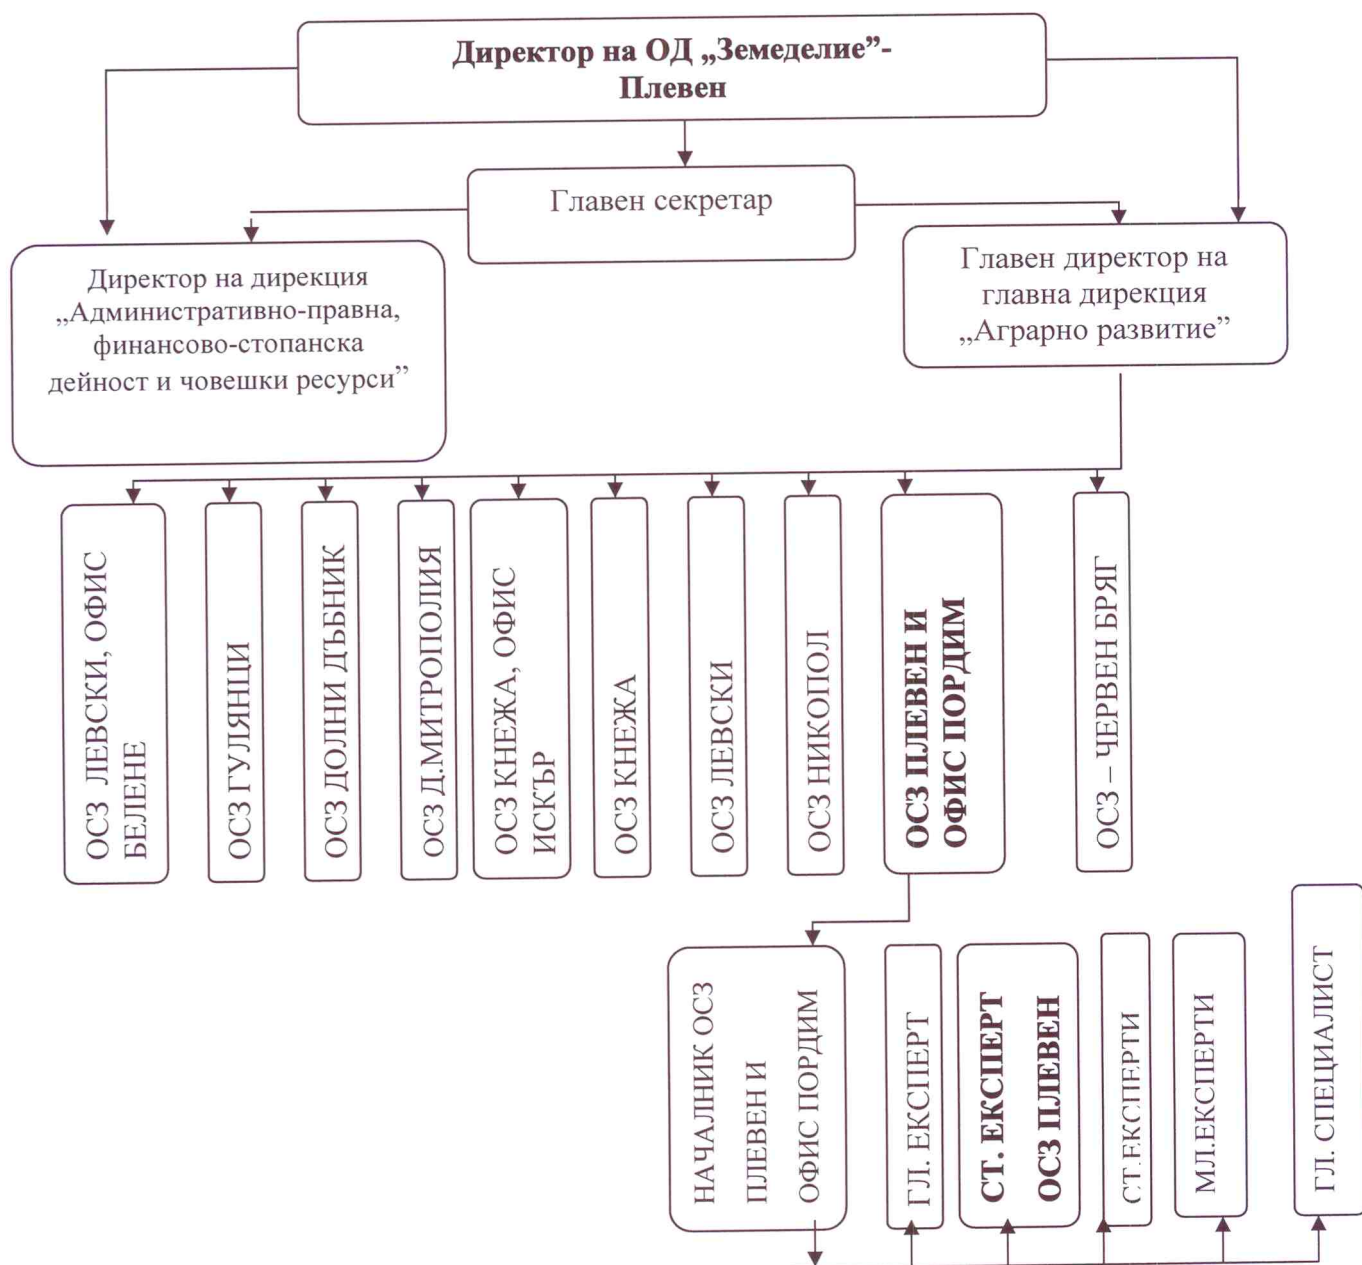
Директор на ОД „Земеделие”-Плевен

Главен секретар

Директор на дирекция „Административно-правна, финансово-стопанска дейност и човешки ресурси”

Главен директор на главна дирекция „Аграрно развитие”

ОСЗ ЛЕВСКИ, ОФИС БЕЛЕНЕ

ОСЗ ГУЛЯНЦИ

ОСЗ ДОЛНИ ДЪБНИК

ОСЗ Д.МИТРОПОЛИЯ

ОСЗ КНЕЖА, ОФИС ИСКЪР

ОСЗ КНЕЖА

ОСЗ ЛЕВСКИ

ОСЗ НИКОПОЛ

ОСЗ ПЛЕВЕН И ОФИС ПОРДИМ

ОСЗ – ЧЕРВЕН БРЯГ

НАЧАЛНИК ОСЗ ПЛЕВЕН И ОФИС ПОРДИМ

ГЛ. ЕКСПЕРТ

СТ. ЕКСПЕРТ ОСЗ ПЛЕВЕН

СТ.ЕКСПЕРТИ

МЛ.ЕКСПЕРТИ

ГЛ. СПЕЦИАЛИСТ